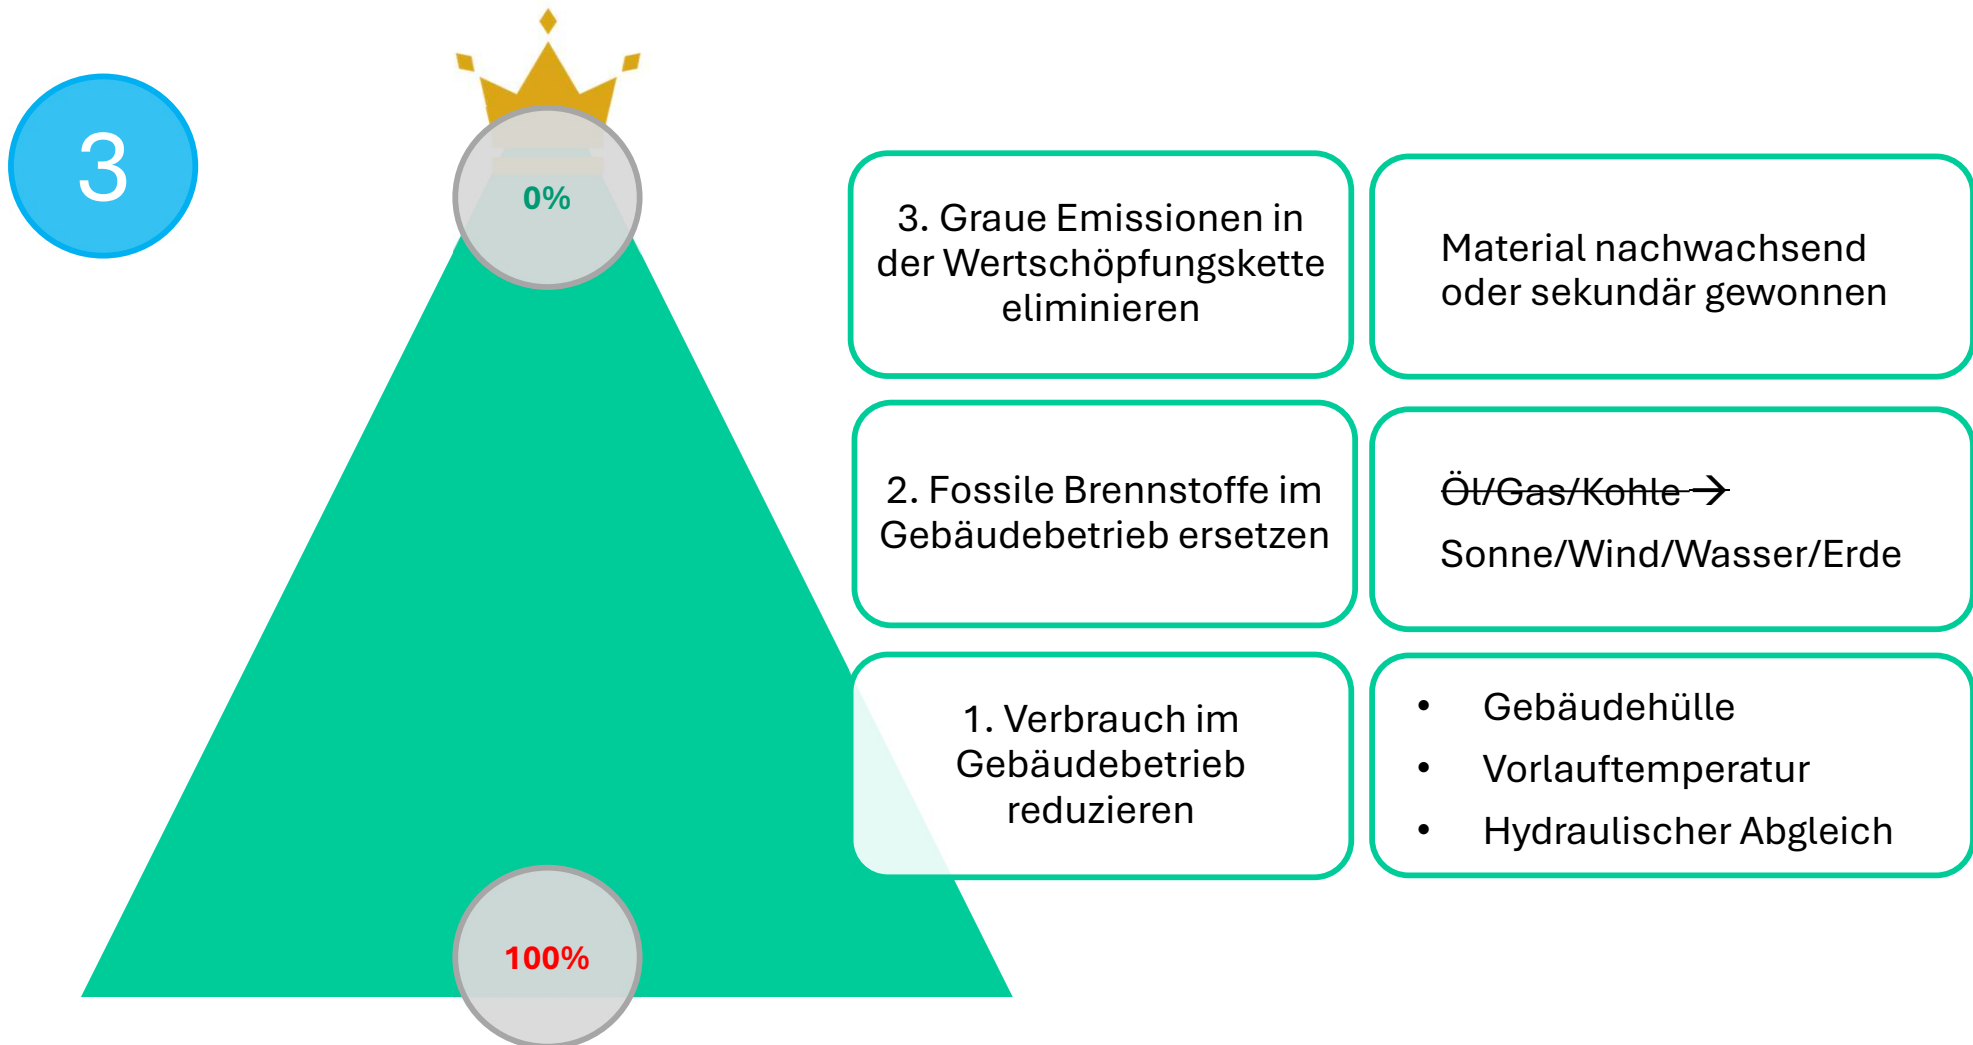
3

0%

100%

3. Graue Emissionen in der Wertschöpfungskette eliminieren

Material nachwachsend oder sekundär gewonnen

2. Fossile Brennstoffe im Gebäudebetrieb ersetzen

~~Öl/Gas/Kohle~~ →

Sonne/Wind/Wasser/Erde

1. Verbrauch im Gebäudebetrieb reduzieren

- Gebäudehülle
- Vorlauftemperatur
- Hydraulischer Abgleich